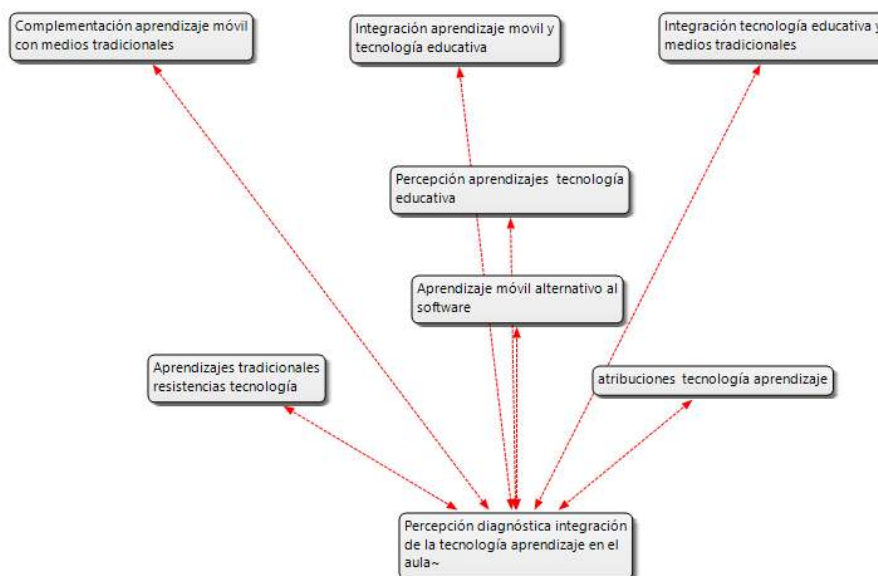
Complementación aprendizaje móvil con medios tradicionales

Integración aprendizaje movil y tecnología educativa

Integración tecnología educativa y medios tradicionales

Percepción aprendizajes tecnología educativa

Aprendizaje móvil alternativo al software

Aprendizajes tradicionales resistencias tecnología

atribuciones tecnología aprendizaje

Percepción diagnóstica integración de la tecnología aprendizaje en el aula~